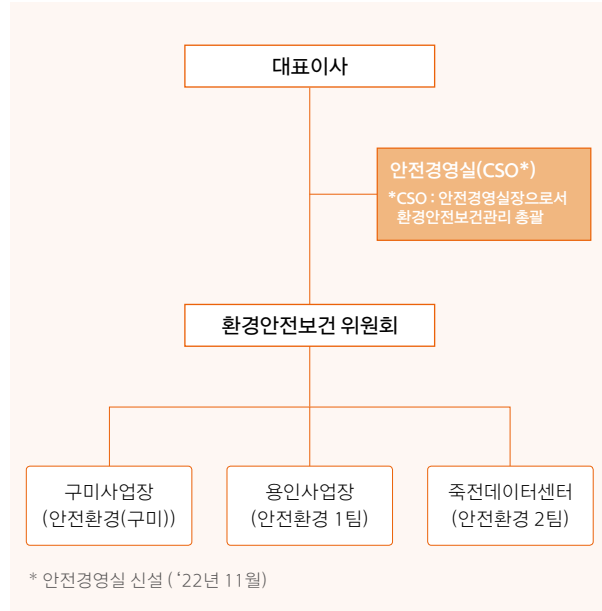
대표이사

안전경영실(CSO*)

*CSO : 안전경영실장으로서 환경안전보건관리 총괄

환경안전보건 위원회

구미사업장
(안전환경(구미))

용인사업장
(안전환경 1팀)

죽전데이터센터
(안전환경 2팀)

* 안전경영실 신설 (‘22년 11월)